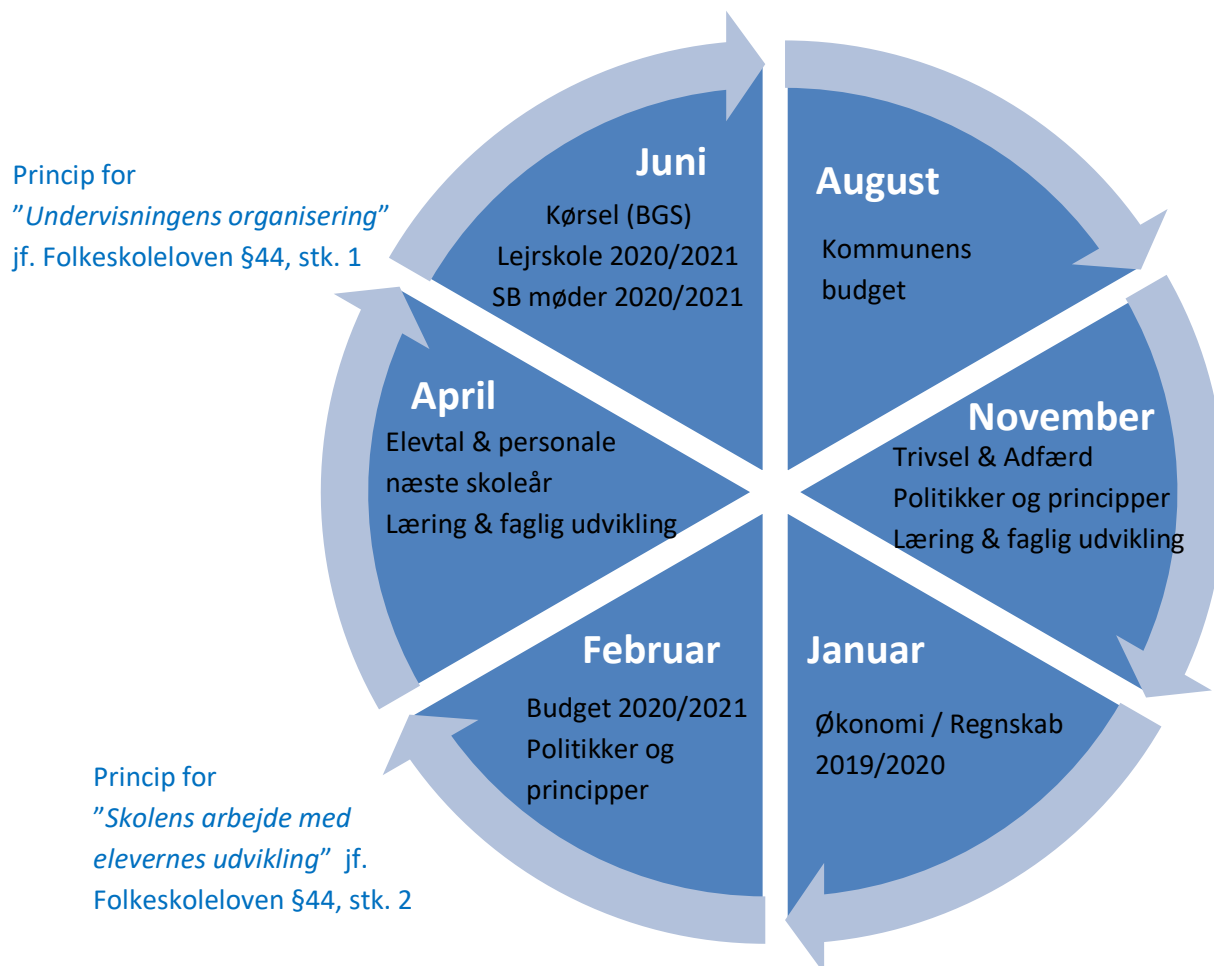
Princip for
"*Undervisningens organisering*"
jf. Folkeskoleloven §44, stk. 1

Juni
Kørsel (BGS)
Lejrskole 2020/2021
SB møder 2020/2021

August
Kommunens
budget

November
Trivsel & Adfærd
Politikker og principper
Læring & faglig udvikling

Januar
Økonomi / Regnskab
2019/2020

Februar
Budget 2020/2021
Politikker og
principper

April
Elevtal & personale
næste skoleår
Læring & faglig udvikling

Princip for
"*Skolens arbejde med elevernes udvikling*" jf.
Folkeskoleloven §44, stk. 2